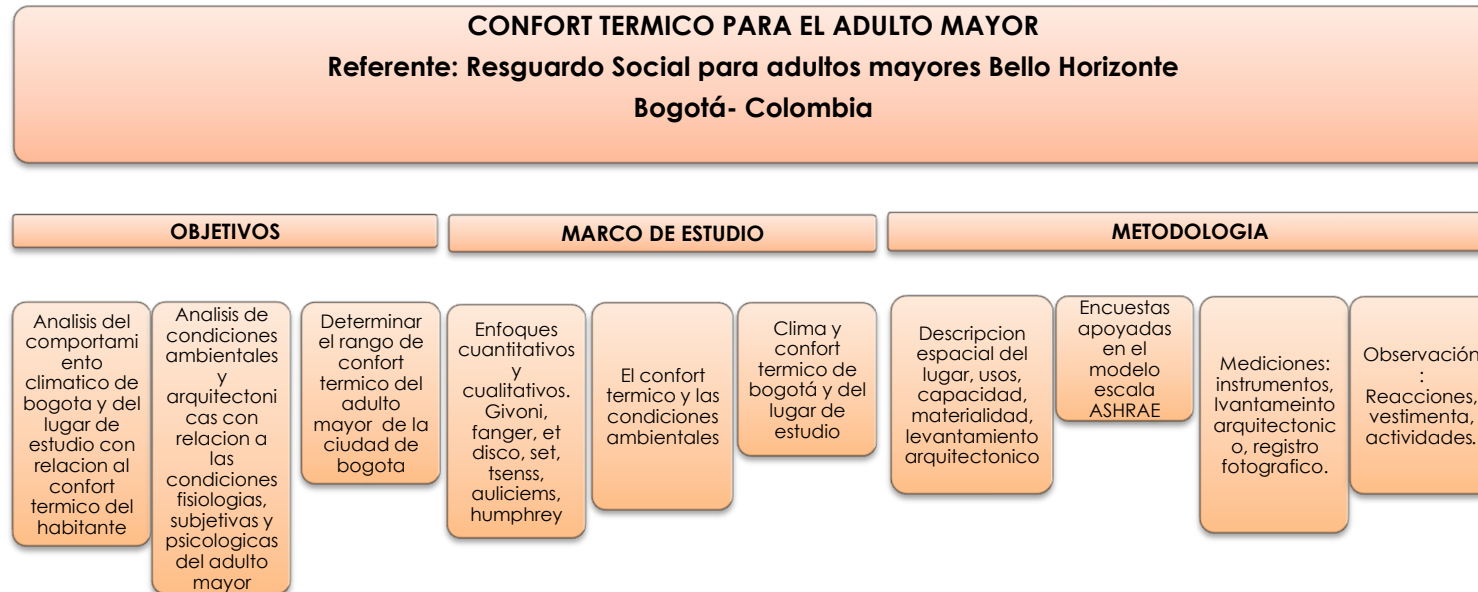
CONFORT TERMICO PARA EL ADULTO MAYOR
Referente: Resguardo Social para adultos mayores Bello Horizonte
Bogotá- Colombia

OBJETIVOS

MARCO DE ESTUDIO

METODOLOGIA

Analisis del comportamiento climatico de bogota y del lugar de estudio con relacion al confort termico del habitante

Analisis de condiciones ambientales y arquitectonicas con relacion a las condiciones fisiologias, subjetivas y psicologicas del adulto mayor

Determinar el rango de confort termico del adulto mayor de la ciudad de bogota

Enfoques cuantitativos y cualitativos. Givoni, fanger, et disco, set, tsenss, auliciems, humphrey

El confort termico y las condiciones ambientales

Clima y confort termico de bogotá y del lugar de estudio

Descripcion espacial del lugar, usos, capacidad, materialidad, levantamiento arquitectonico

Encuestas apoyadas en el modelo escala ASHRAE

Mediciones: instrumentos, lvantameinto arquitectonico, registro fotografico.

Observación: Reacciones, vestimenta, actividades.